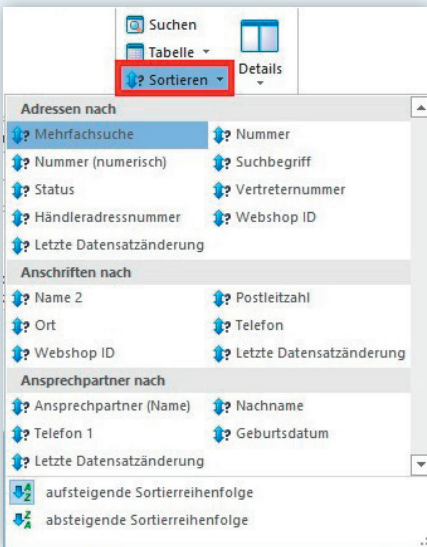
Suchen
Tabelle
Sortieren
Details

Adressen nach

Mehrfachsuche
Nummer
Nummer (numerisch)
Suchbegriff
Status
Vertreternummer
Händleradressnummer
Webshop ID
Letzte Datensatzänderung

Anschriften nach

Name 2
Postleitzahl
Ort
Telefon
Webshop ID
Letzte Datensatzänderung

Ansprechpartner nach

Ansprechpartner (Name)
Nachname
Telefon 1
Geburtsdatum
Letzte Datensatzänderung

aufsteigende Sortierreihenfolge
absteigende Sortierreihenfolge